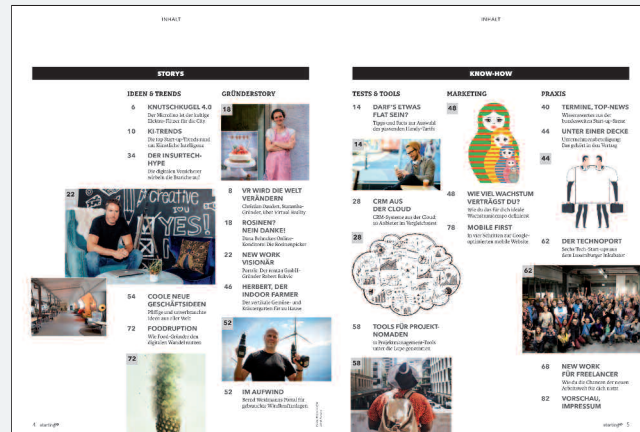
INHALT

STORYS

IDEEN & TRENDS

6 KNUTSCHKUGEL 4.0
Der Microlino ist der kultige Elektro-Flitzer für die City

10 KI-TRENDS
Die Top Start-up-Trends rund um Künstliche Intelligenz

34 DER INSURTECH-HYPE
Die digitalen Wandelbarer wirbeln die Branche auf

22

54 COOLE NEUE GESCHÄFTSIDEEN
Pfiffige und unerforschte Ideen aus aller Welt

72 FOODRUPTION
Wie Food-Gründer den digitalen Wandel nutzen

72

GRÜNDERSTORY

18

8 VR WIRD DIE WELT VERÄNDERN
Christian Ansahen, Bananbo-Gründer, über Virtual Reality

18 ROSINEN? NEIN DANKE!
Dana Bobacka Online-Konditorei: Die Rezeptspieler

22 NEW WORK VISIONÄR
Porträt: Der reins GmbH-Gründer Robert Bukvic

46 HERBERT, DER INDOOR FARMER
Der vertikale Gemüse- und Kräutergarten für zu Hause

52

52 IM AUFWIND
Bernd Weidmanns Portal für gebrauchte Windkraftanlagen

INHALT

KNOW-HOW

TESTS & TOOLS

14 DARF'S ETWAS FLAT SEIN?
Tipps und Tests zur Auswahl des passenden Flatrate-Tarifs

14

28 CRM AUS DER CLOUD
CRM-Systeme aus der Cloud im Anbieter im Vergleichstest

28

58 TOOLS FÜR PROJEKT-NOMADEN
14 Projektmanagement-Tools unter die Lupe genommen

58

MARKETING

48

48 WIE VIEL WACHSTUM VERTRÄGST DU?
Wie du das für dich ideale Wachstumskonzept definierst

78 MOBILE FIRST
In vier Schritten zur Google-optimierten mobile Website

PRAXIS

40 TERMINE, TOP-NEWS
Wissenswertes aus der bundesweiten Start-up-Szene

44 UNTER EINER DECKE
Unternehmensbeteiligung: Das gehört in den Vertrag

44

62 DER TECHNOPORT
Sechs Tech-Start-ups aus dem Luxemburger Inkubator

62

68 NEW WORK FÜR FREELANCER
Wie du die Chancen der neuen Arbeitswelt für dich nutzt

82 VORSCHAU, IMPRESSUM

4 starting
starting 5